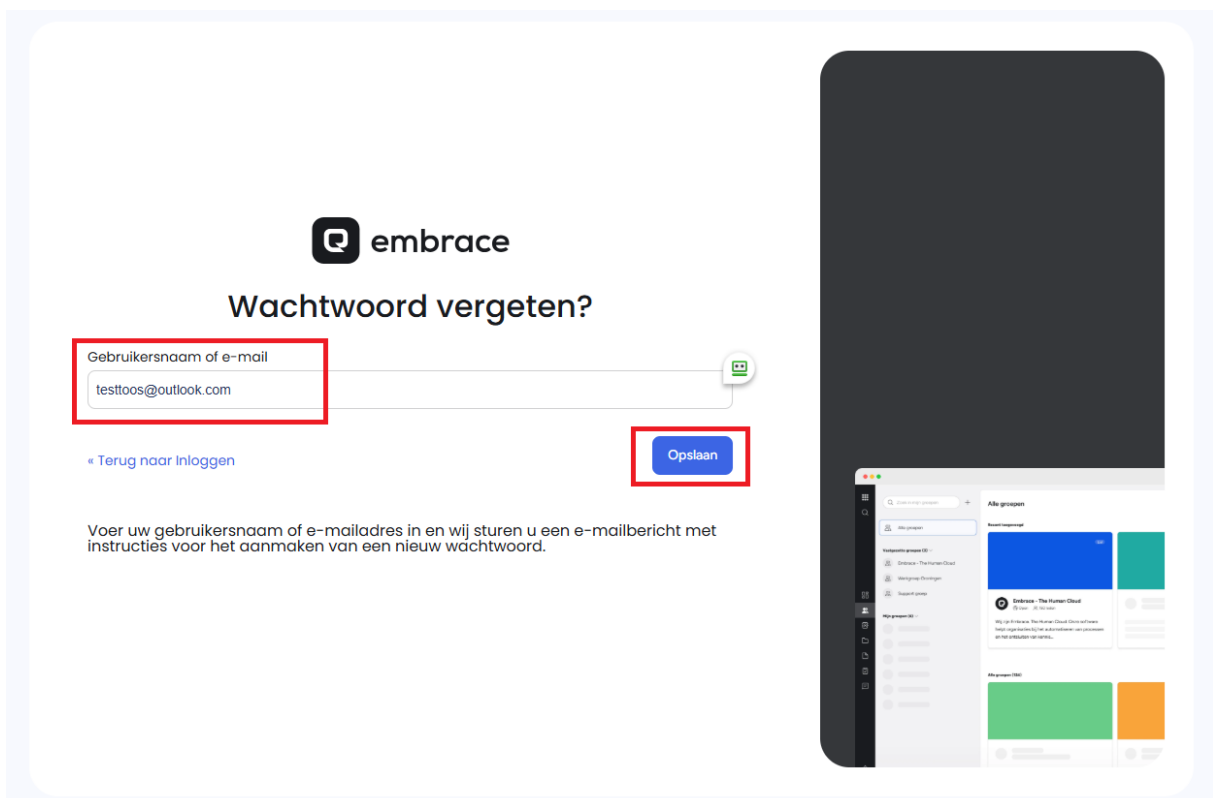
embrace

Wachtwoord vergeten?

Gebruikersnaam of e-mail

testtoos@outlook.com

« Terug naar Inloggen

Opslaan

Voer uw gebruikersnaam of e-mailadres in en wij sturen u een e-mailbericht met instructies voor het aanmaken van een nieuw wachtwoord.

Alle groepen

Alle groepen

Embrace - The Human Cloud

Werkgroep Groningen

Support groep

Embrace - The Human Cloud

Alle groepen